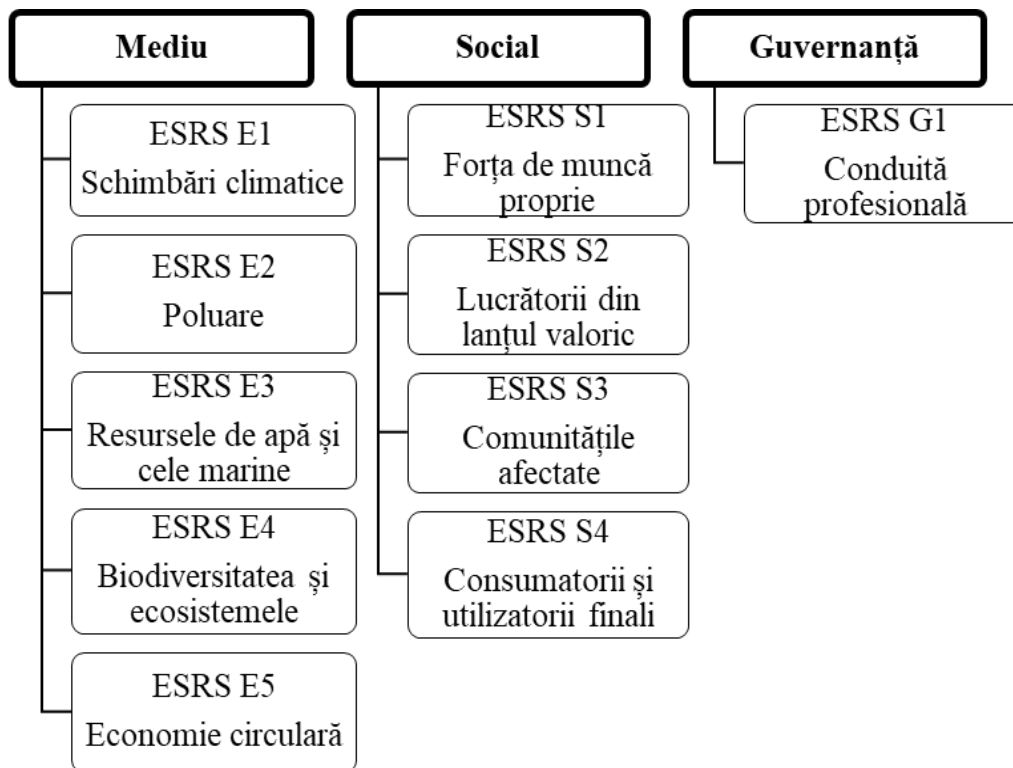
Mediu

ESRS E1
Schimbări climatice

ESRS E2
Poluare

ESRS E3
Resursele de apă și cele marine

ESRS E4
Biodiversitatea și ecosistemele

ESRS E5
Economie circulară

Social

ESRS S1
Forța de muncă proprie

ESRS S2
Lucrătorii din lanțul valoric

ESRS S3
Comunitățile afectate

ESRS S4
Consumatorii și utilizatorii finali

Guvernanță

ESRS G1
Conduită profesională